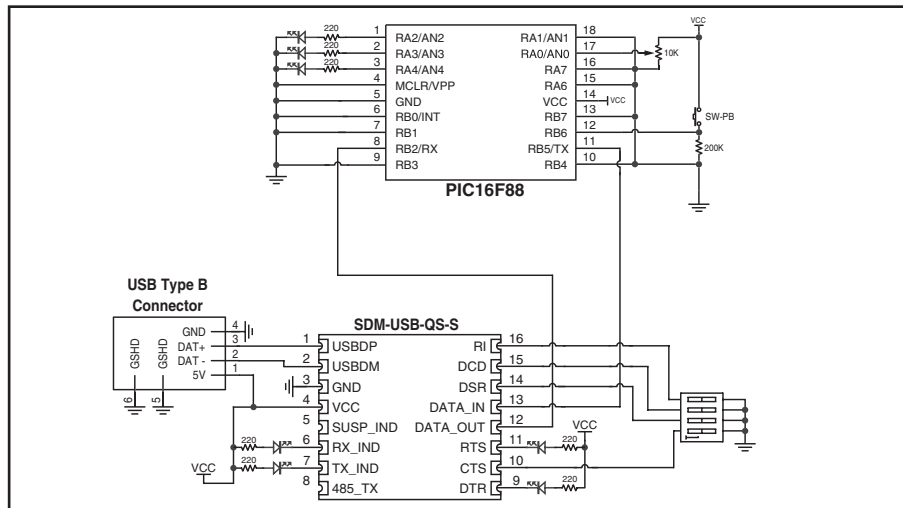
220
220
220
1 RA2/AN2
2 RA3/AN3
3 RA4/AN4
4 MCLR/VPP
5 GND
6 RB0/INT
7 RB1
8 RB2/RX
9 RB3
RA1/AN1 18
RA0/AN0 17
RA7 16
RA6 15
VCC 14
RB7 13
RB6 12
RB5/TX 11
RB4 10
VCC
VCC
10K
SW-PB
200K
PIC16F88

USB Type B Connector
GND 4
DAT+ 3
DAT - 2
5V 1
GSHD 6
GSHD 5

SDM-USB-QS-S
1 USBDP
2 USBDM
3 GND
4 VCC
5 SUSP_IND
6 RX_IND
7 TX_IND
8 485_TX
RI 16
DCD 15
DSR 14
DATA_IN 13
DATA_OUT 12
RTS 11
CTS 10
DTR 9
220
220
220
220
VCC
VCC